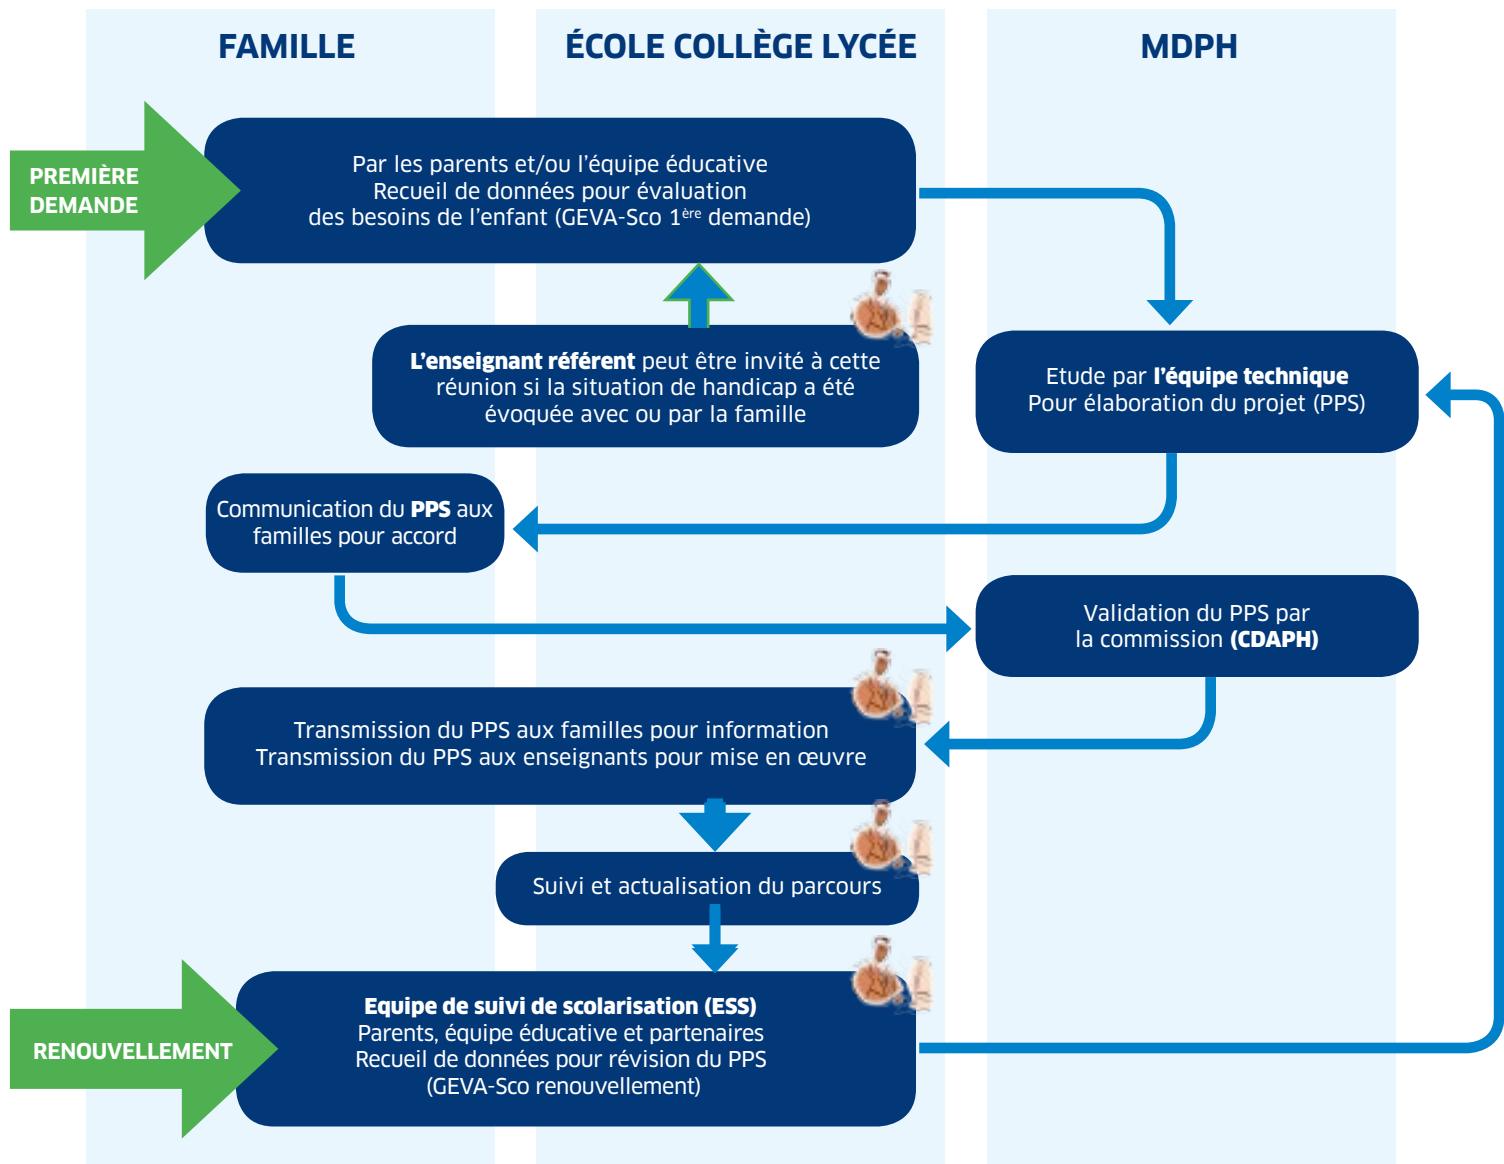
FAMILLE

ÉCOLE COLLÈGE LYCÉE

MDPH

PREMIÈRE DEMANDE

Par les parents et/ou l'équipe éducative
Recueil de données pour évaluation
des besoins de l'enfant (GEVA-Sco 1$^{ère}$ demande)

L'enseignant référent peut être invité à cette réunion si la situation de handicap a été évoquée avec ou par la famille

Etude par l'équipe technique
Pour élaboration du projet (PPS)

Communication du PPS aux familles pour accord

Validation du PPS par la commission (CDAPH)

Transmission du PPS aux familles pour information
Transmission du PPS aux enseignants pour mise en œuvre

Suivi et actualisation du parcours

RENOUVELLEMENT

Equipe de suivi de scolarisation (ESS)
Parents, équipe éducative et partenaires
Recueil de données pour révision du PPS
(GEVA-Sco renouvellement)